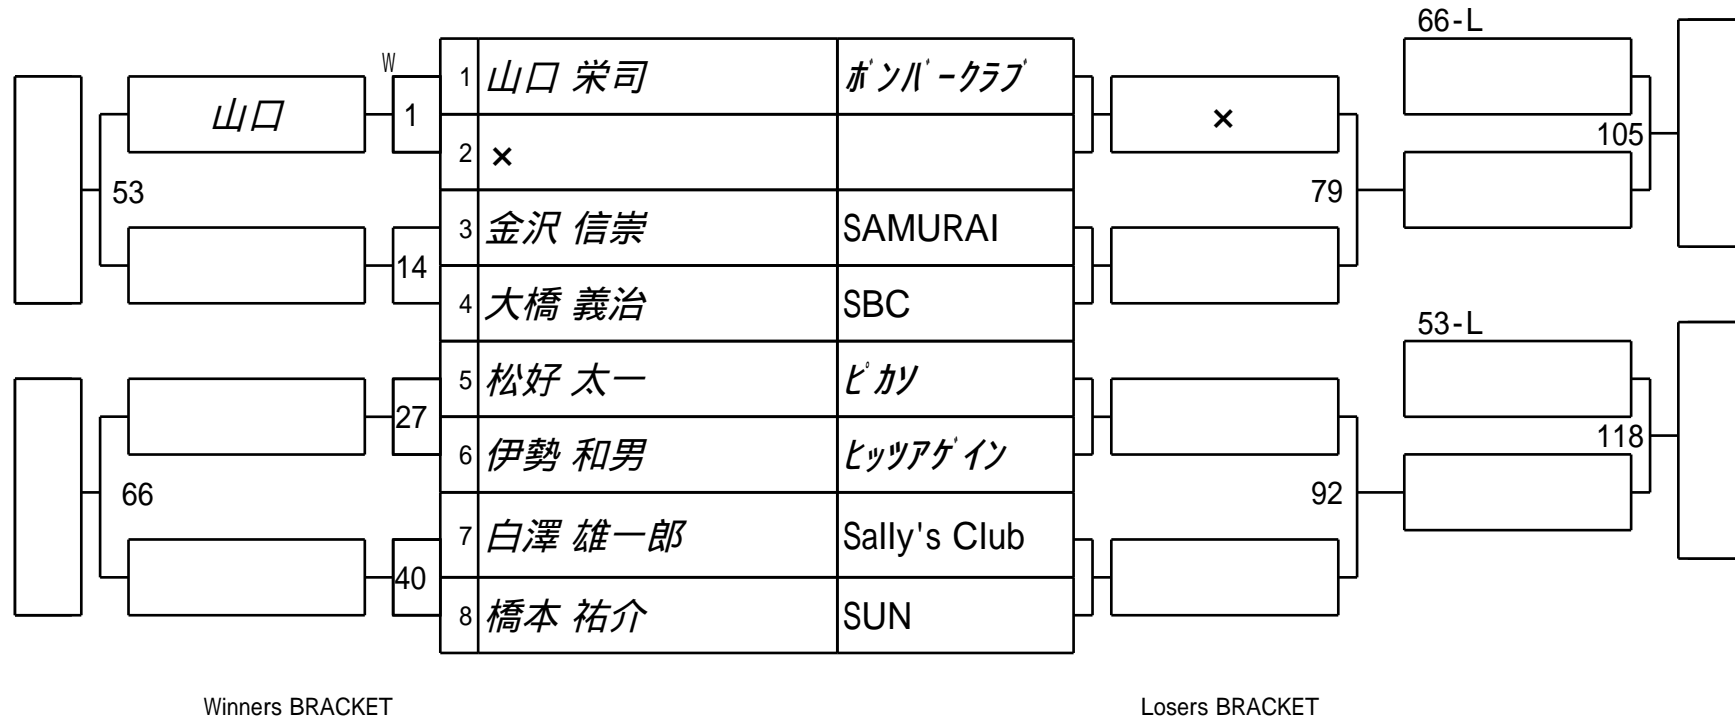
W

| | | |
|---|---|---|
| 1 | 山口 栄司 | ボンバークラブ |
| 2 | × | |
| 3 | 金沢 信崇 | SAMURAI |
| 4 | 大橋 義治 | SBC |
| 5 | 松好 太一 | ピカソ |
| 6 | 伊勢 和男 | ヒッツアゲイン |
| 7 | 白澤 雄一郎 | Sally's Club |
| 8 | 橋本 祐介 | SUN |

山口
1
53
14
27
66
40

×
79
66-L
105
92
53-L
118

Winners BRACKET

Losers BRACKET